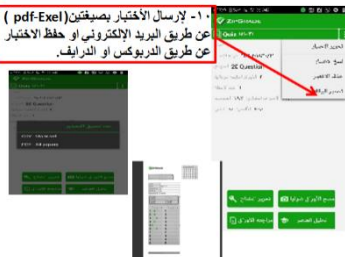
١٠- لارسال الأختبار بصيغتين( pdf-Exel )
عن طريق البريد الإلكتروني او حفظ الاختبار
عن طريق الدربوكس او الدرايف.

ZipGrade
Quiz 1

تحرير الاختبار
نسخ الاختبار
حذف الاختبار
تصدير/ارسال

2E Question

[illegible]
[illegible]

تحرير المفتاح
مسح الأوراق ضوئيا
تحليل المحتوى
مراجعة الأوراق